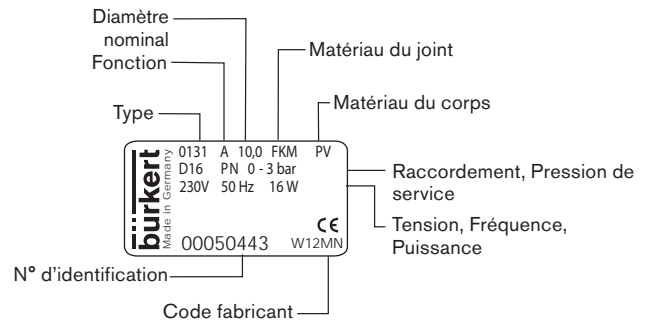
Diamètre nominal
Fonction
Matériau du joint
Matériau du corps
Type
0131 A 10,0 FKM PV
D16 PN 0 - 3 bar
230V 50 Hz 16 W
bürkert
Made in Germany
CE
00050443 W12MN
Raccordement, Pression de service
Tension, Fréquence, Puissance
N° d'identification
Code fabricant